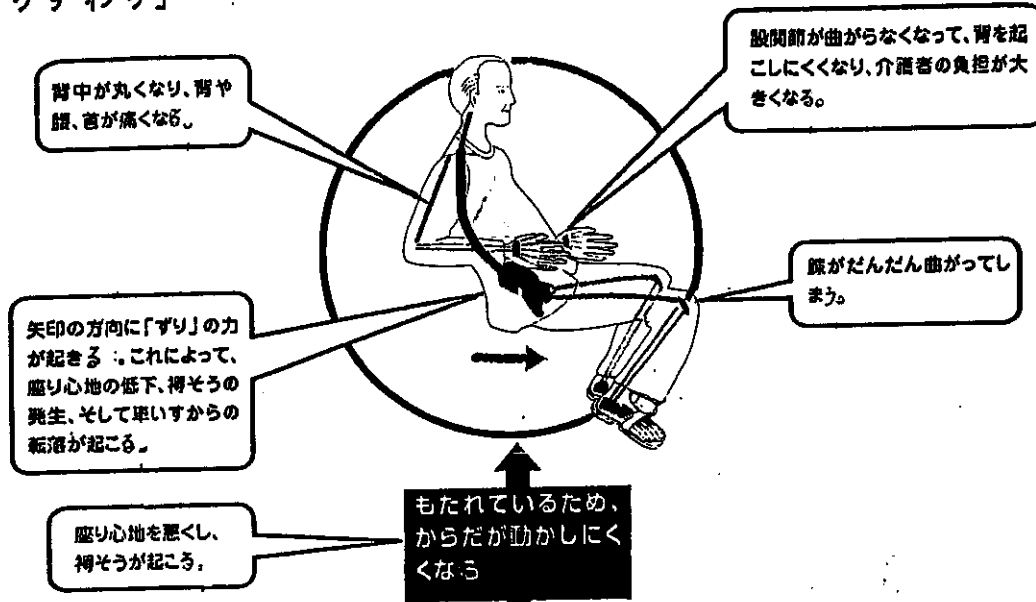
ッライング」

背中が丸くなり、背や腰、首が痛くなる。

股関節が曲がらなくなって、背を起こしにくくなり、介護者の負担が大きくなる。

膝がだんだん曲がってしまう。

矢印の方向に「ずり」の力が起きる。これによって、座り心地の低下、褥そうの発生、そして車いすからの転落が起こる。

座り心地を悪くし、褥そうが起こる。

もたれているため、からだが動かしにくくなる